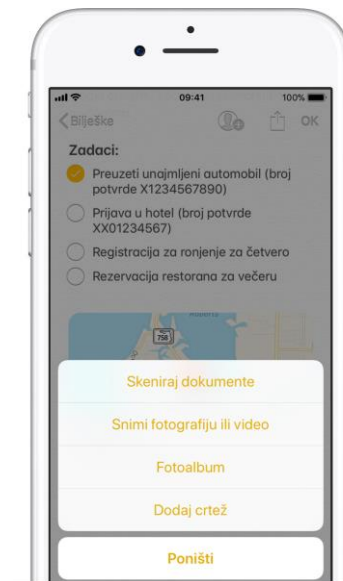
09:41
100%
Bilješke
OK
Zadaci:
Preuzeti unajmljeni automobil (broj potvrde X1234567890)
Prijava u hotel (broj potvrde XX01234567)
Registracija za ronjenje za četvero
Rezervacija restorana za večeru
758
Skeniraj dokumente
Snimi fotografiju ili video
Fotoalbum
Dodaj crtež
Poništi